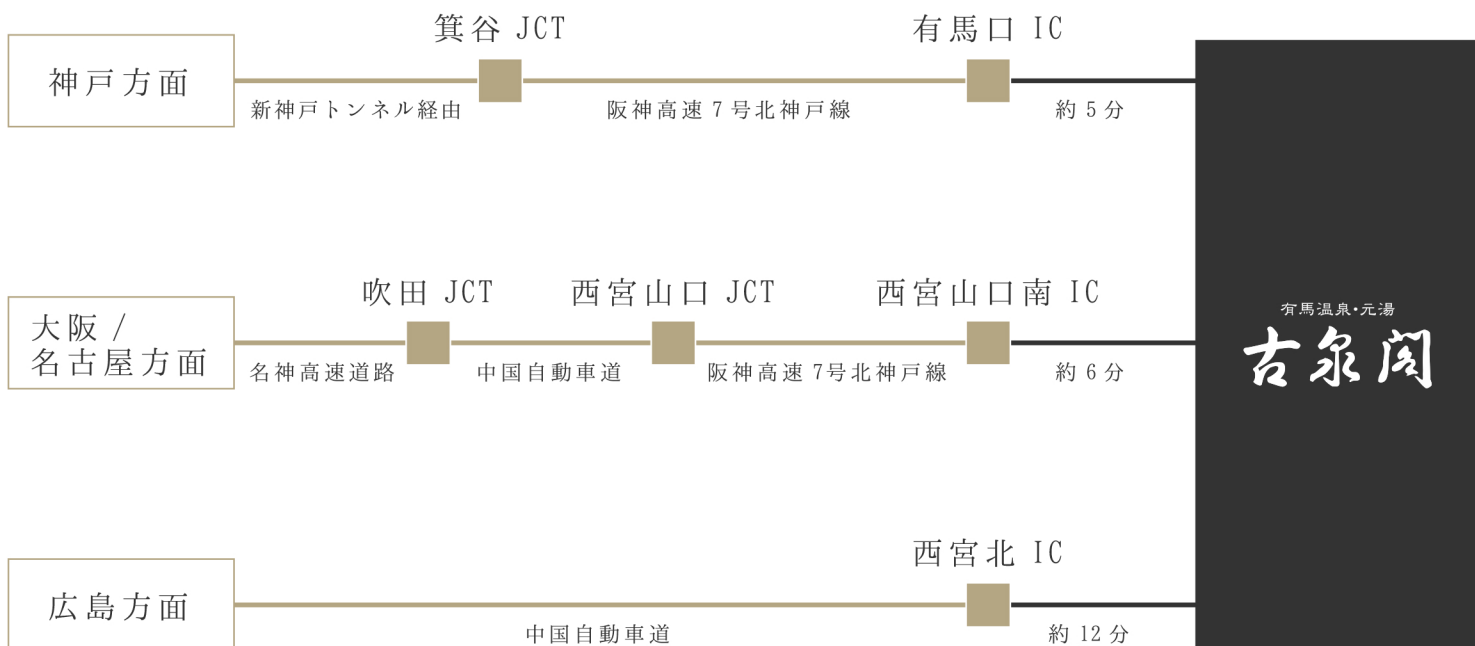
神戸方面

箕谷 JCT

有馬口 IC

新神戸トンネル経由

阪神高速 7 号北神戸線

約 5 分

大阪 / 名古屋方面

吹田 JCT

西宮山口 JCT

西宮山口南 IC

名神高速道路

中国自動車道

阪神高速 7号北神戸線

約 6 分

広島方面

西宮北 IC

中国自動車道

約 12 分

有馬温泉・元湯

古泉閣